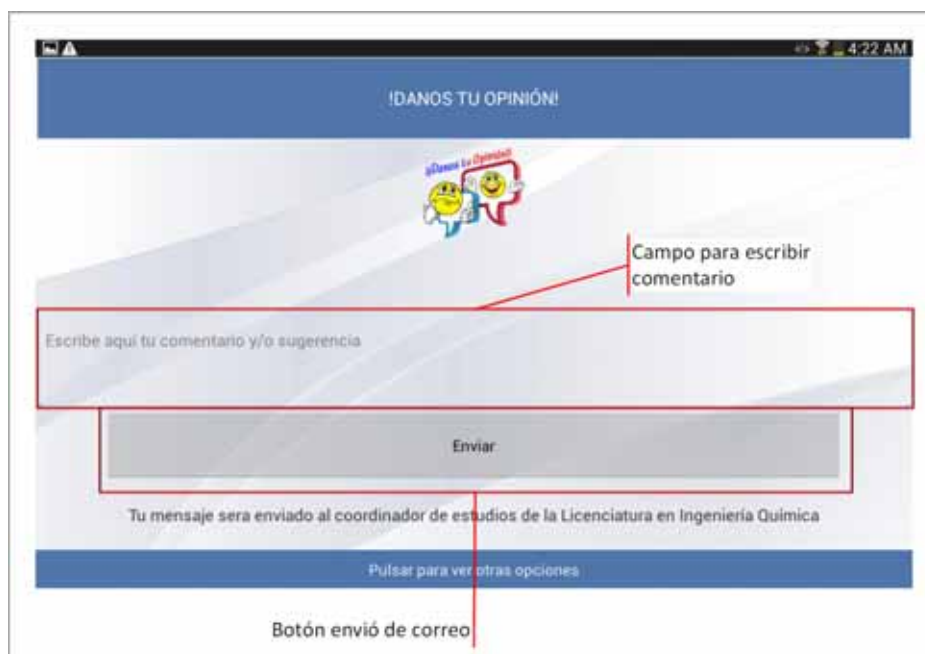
4:22 AM

!DANOS TU OPINIÓN!

¡Danos tu Opinión!

Campo para escribir comentario

Escribe aquí tu comentario y/o sugerencia

Enviar

Tu mensaje sera enviado al coordinador de estudios de la Licenciatura en Ingeniería Química

Pulsar para ver otras opciones

Botón envió de correo